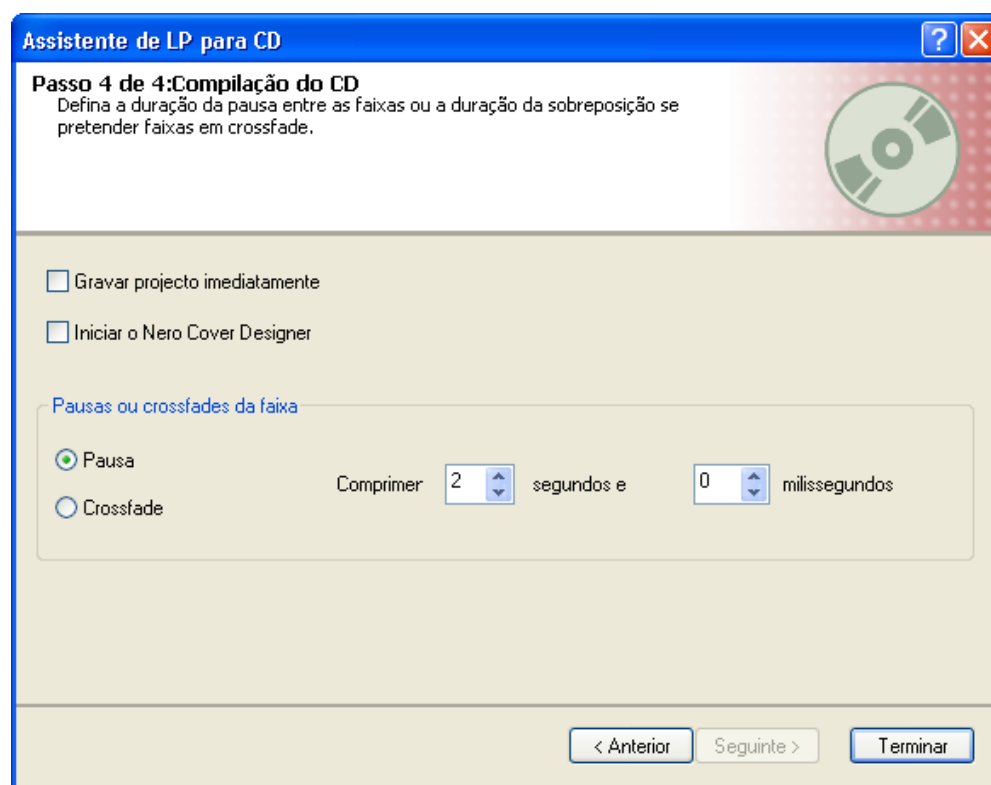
Assistente de LP para CD

Passo 4 de 4:Compilação do CD
Defina a duração da pausa entre as faixas ou a duração da sobreposição se pretender faixas em crossfade.

Gravar projecto imediatamente

Iniciar o Nero Cover Designer

Pausas ou crossfades da faixa

Pausa

Crossfade

Comprimer 2 segundos e 0 milissegundos

< Anterior
Seguinte >
Terminar